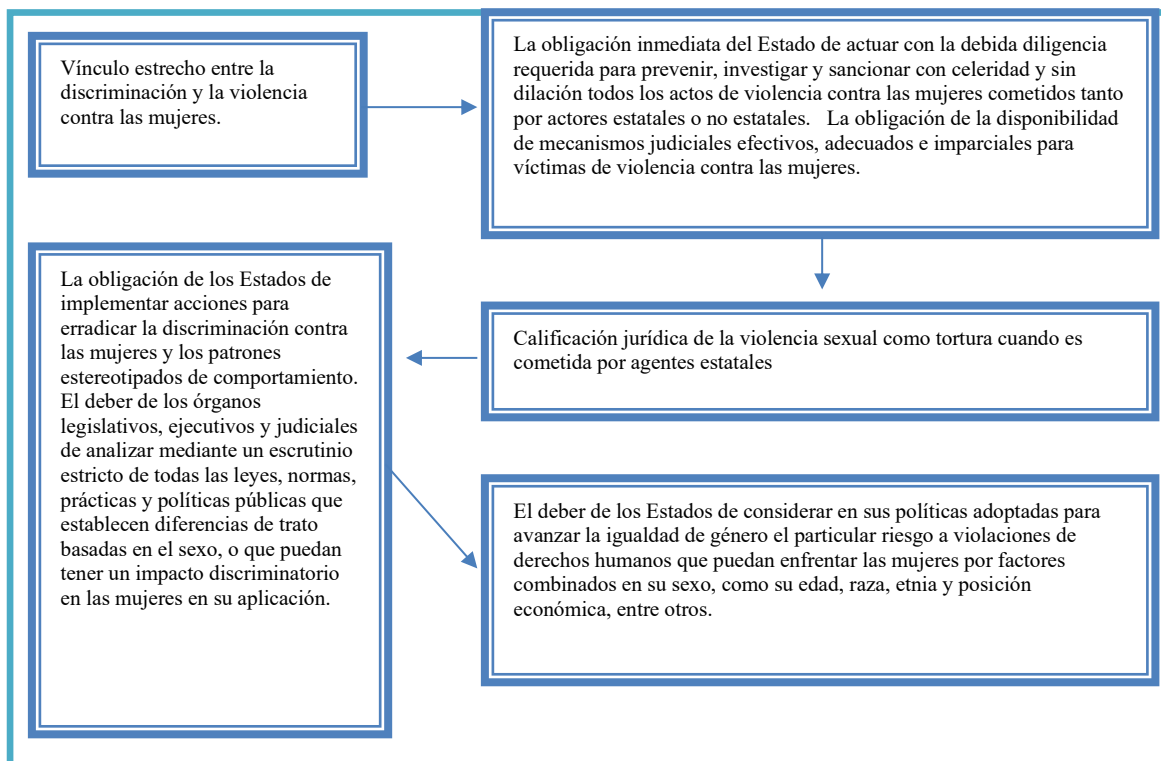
Vínculo estrecho entre la discriminación y la violencia contra las mujeres.

La obligación inmediata del Estado de actuar con la debida diligencia requerida para prevenir, investigar y sancionar con celeridad y sin dilación todos los actos de violencia contra las mujeres cometidos tanto por actores estatales o no estatales. La obligación de la disponibilidad de mecanismos judiciales efectivos, adecuados e imparciales para víctimas de violencia contra las mujeres.

Calificación jurídica de la violencia sexual como tortura cuando es cometida por agentes estatales

La obligación de los Estados de implementar acciones para erradicar la discriminación contra las mujeres y los patrones estereotipados de comportamiento. El deber de los órganos legislativos, ejecutivos y judiciales de analizar mediante un escrutinio estricto de todas las leyes, normas, prácticas y políticas públicas que establecen diferencias de trato basadas en el sexo, o que puedan tener un impacto discriminatorio en las mujeres en su aplicación.

El deber de los Estados de considerar en sus políticas adoptadas para avanzar la igualdad de género el particular riesgo a violaciones de derechos humanos que puedan enfrentar las mujeres por factores combinados en su sexo, como su edad, raza, etnia y posición económica, entre otros.